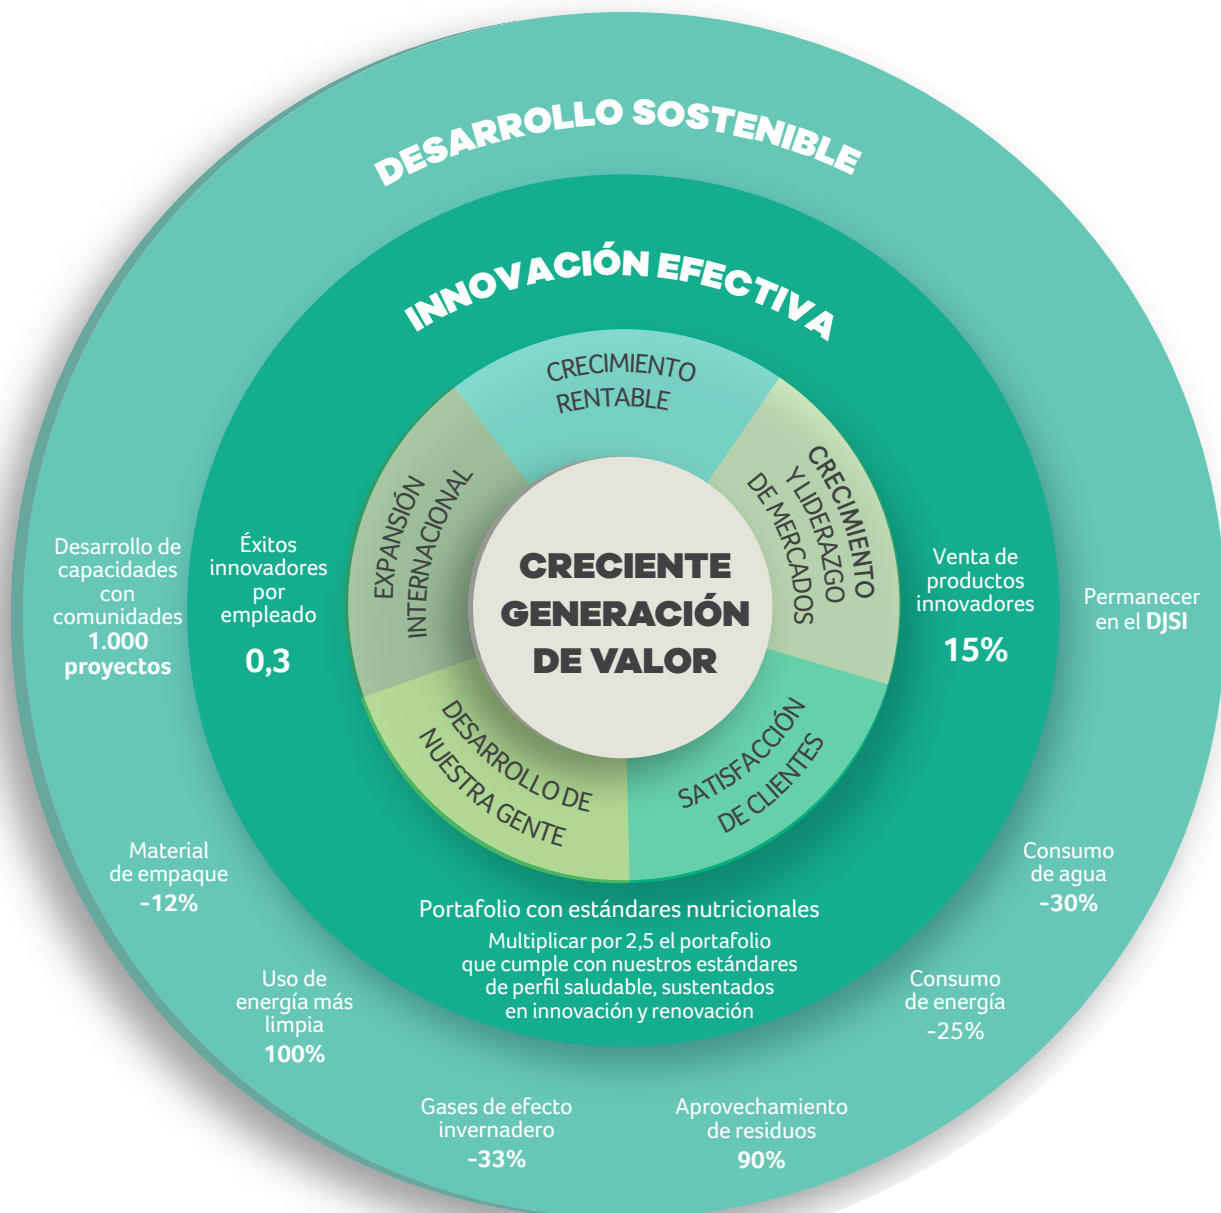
DESARROLLO SOSTENIBLE

INNOVACIÓN EFECTIVA

CRECIMIENTO RENTABLE

CRECIMIENTO Y LIDERAZGO DE MERCADOS

SATISFACCIÓN DE CLIENTES

DESARROLLO DE NUESTRA GENTE

EXPANSIÓN INTERNACIONAL

CRECIENTE GENERACIÓN DE VALOR

Desarrollo de capacidades con comunidades
1.000 proyectos

Éxitos innovadores por empleado
0,3

Venta de productos innovadores
15%

Permanecer en el DJSI

Material de empaque
-12%

Portafolio con estándares nutricionales
Multiplicar por 2,5 el portafolio que cumple con nuestros estándares de perfil saludable, sustentados en innovación y renovación

Consumo de agua
-30%

Uso de energía más limpia
100%

Consumo de energía
-25%

Gases de efecto invernadero
-33%

Aprovechamiento de residuos
90%